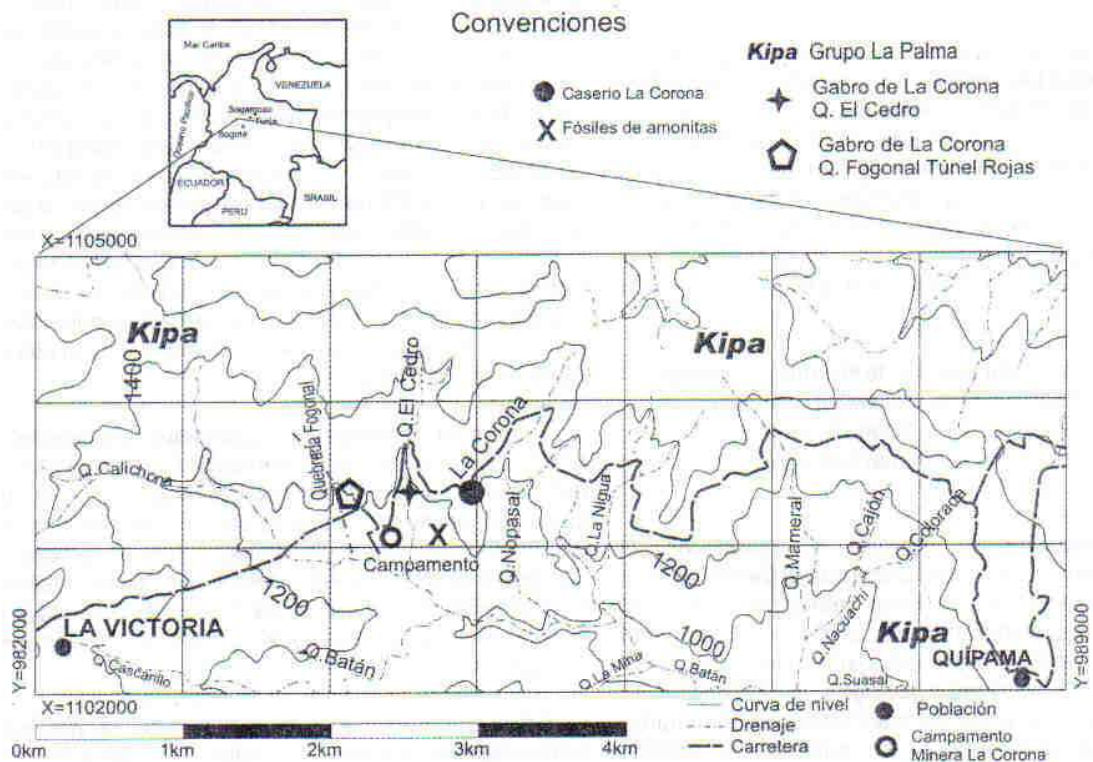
Convenciones

Mar Caribe
VENEZUELA
Océano Pacífico
Sogamoso
Bogotá
ECUADOR
PERU
BRASIL

Caserio La Corona
X Fósiles de amonitas

Kipa Grupo La Palma
Gabro de La Corona Q. El Cedro
Gabro de La Corona Q. Fogonal Túnel Rojas

X=1105000
Kipa
1400
Quebrada Fogonal
Q. El Cedro
La Corona
Kipa
Q. Calichona
Q. Nopasal
Q. La Nigua
Campamento
1200
1200
Q. Mameral
Q. Cajon
Q. Cdorage
1000
LA VICTORIA
Y=982000
Q. Cascarillo
Q. Batán
Q. La Mina
Q. Batán
Q. Nacuachi
Kipa
QUIPAMA
Q. Suasal
Y=989000
X=1102000

0km 1km 2km 3km 4km

Curva de nivel
Drenaje
Carretera
Población
Campamento Minera La Corona